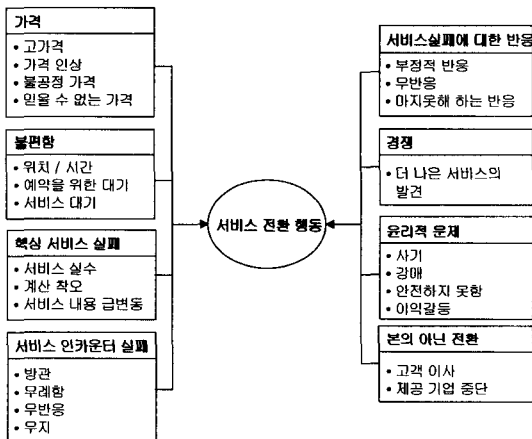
가격
• 고가격
• 가격 인상
• 불공정 가격
• 믿을 수 없는 가격

불편함
• 위치 / 시간
• 예약을 위한 대기
• 서비스 대기

핵심 서비스 실패
• 서비스 실수
• 계산 착오
• 서비스 내용 급변동

서비스 인카운터 실패
• 방관
• 무례함
• 무반응
• 무지

서비스 전환 행동

서비스실패에 대한 반응
• 부정적 반응
• 무반응
• 마지못해 하는 반응

경쟁
• 더 나은 서비스의 발견

윤리적 문제
• 사기
• 강매
• 안전하지 못함
• 이익갈등

본의 아닌 전환
• 고객 이사
• 제공 기업 중단